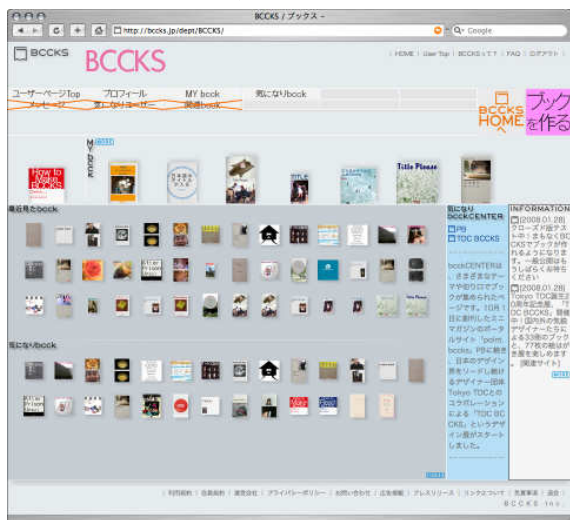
BCCKS / ブックス -

http://bccks.jp/dept/BCCKS/

Google

BCCKS

BCCKS

| HOME | User Top | BCCKSって? | FAQ | ログアウト |

ユーザーページTop

プロフィール

MY book

気になりbook

メッセージ

気になりユーザー

関連book

BCCKS HOME

ブックを作る

How to Make BCCKS

Title Please

最近見たbook

気になりbookCENTER

P.S

TDC BCCKS

bookCENTERは、さまざまなテーマや切り口でブックが集められたページです。1月1日に創刊したミニマガジンのポータルサイト「point. bccks」PSに続き、日本のデザイン界をリードし続けるデザイナー団体Tokyo TDCとのコラボレーションによる「TDC BCCKS」というデザイン書がスタートしました。

INFORMATION

[2008.01.28]
クローズド版テスト中!まもなくBCCKSでブックが作れるようになります。一般公開はもうしばらくお待ちください

[2008.01.28]
Tokyo TDC誕生20周年記念展。「TDC BCCKS」開催中!国内外の気鋭デザイナーたちによる33冊のブックと、7?冊の装いが金屋を楽しめます。[関連サイト]

気になりbook

Title Please

| 利用規約 | 出版規約 | 運営会社 | プライバシーポリシー | お問い合わせ | 広告掲載 | プレスリリース | リンクについて | 免責事項 | 退会 |

BCCKS Inc.